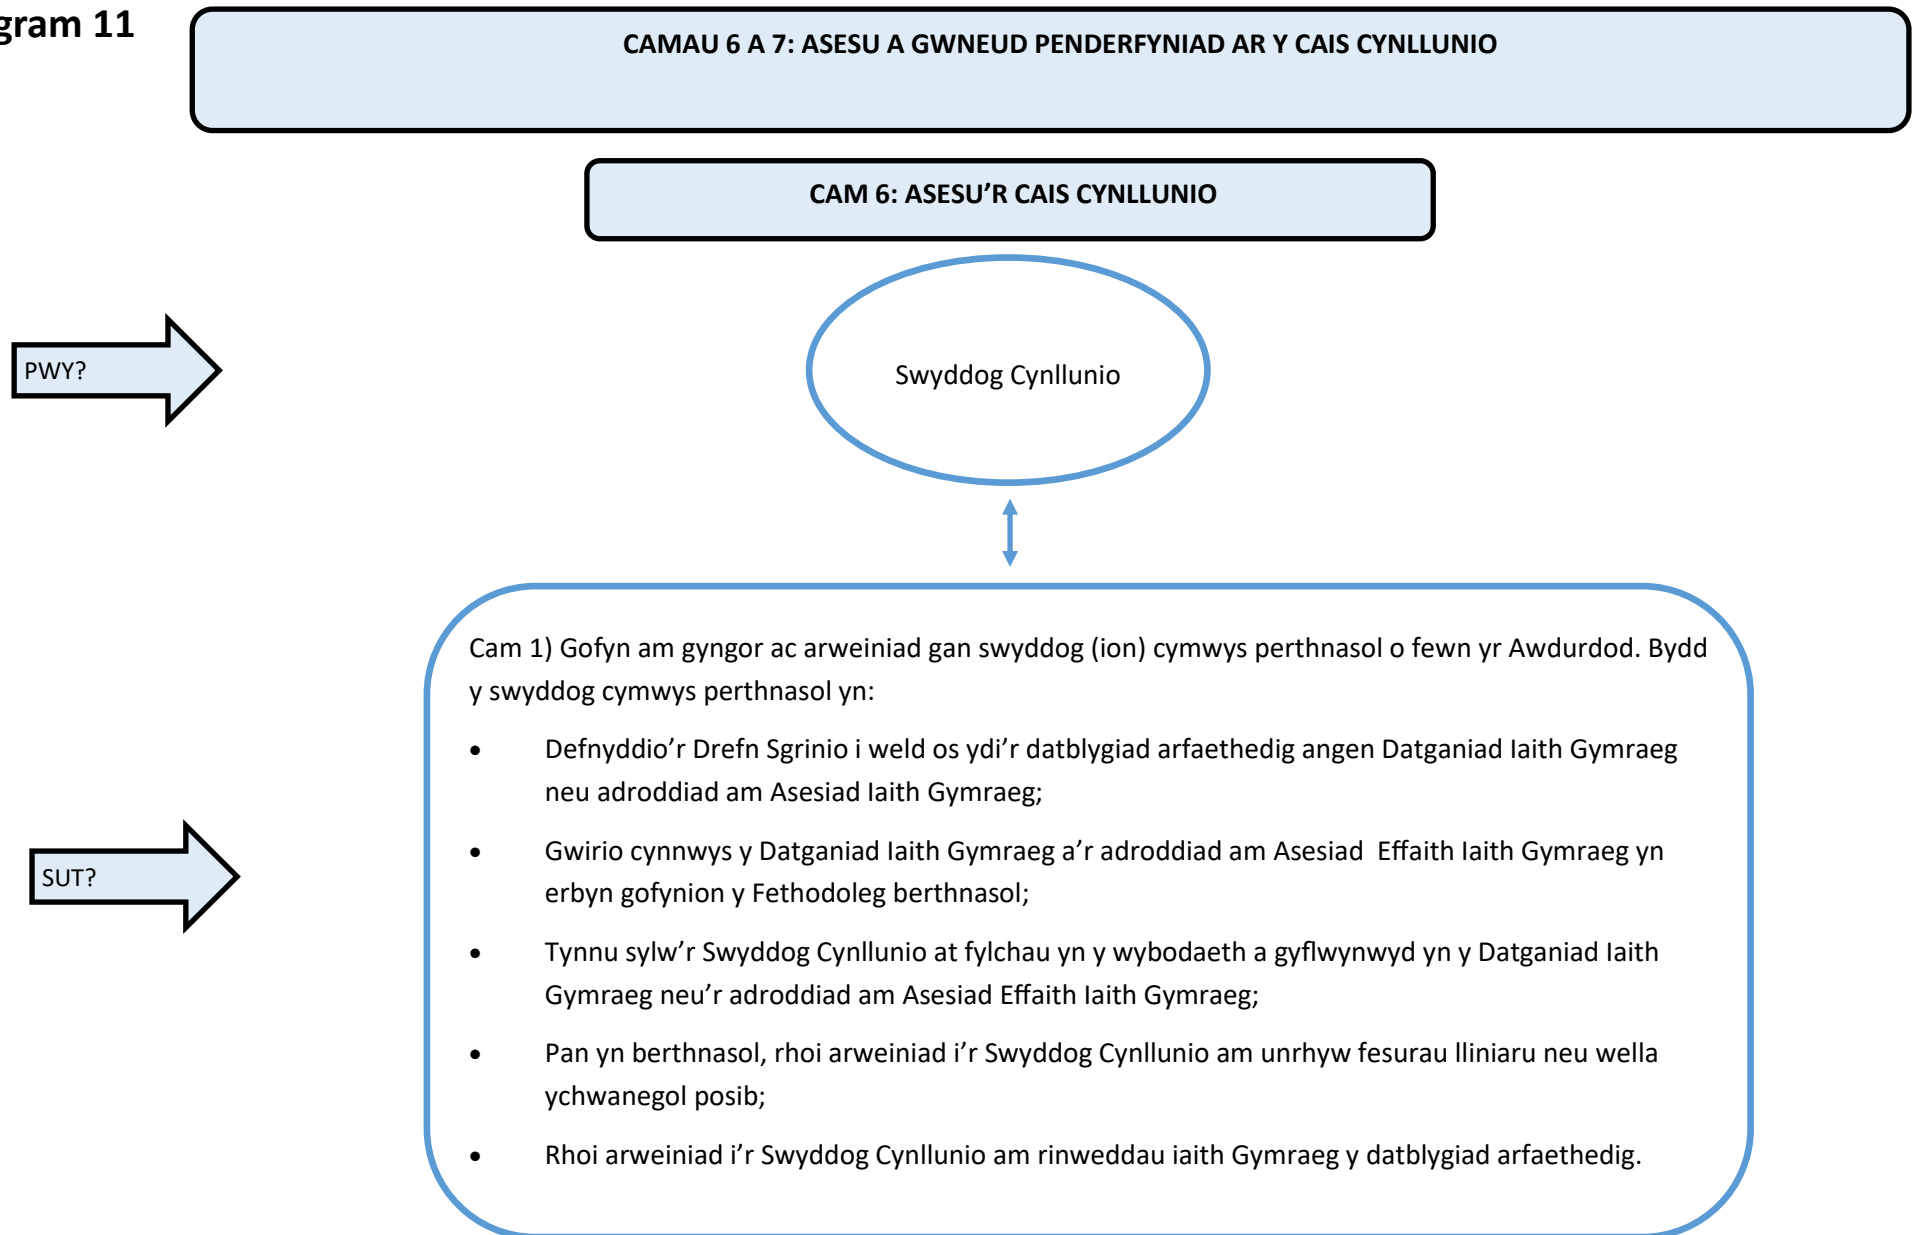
gram 11

CAMAU 6 A 7: ASESU A GWNEUD PENDERFYNIAD AR Y CAIS CYNLLUNIO

CAM 6: ASESU'R CAIS CYNLLUNIO

PWY?

Swyddog Cynllunio

SUT?

Cam 1) Gofyn am gyngor ac arweiniad gan swyddog (ion) cymwys perthnasol o fewn yr Awdurdod. Bydd y swyddog cymwys perthnasol yn:

- Defnyddio'r Drefn Sgrinio i weld os ydi'r datblygiad arfaethedig angen Datganiad Iaith Gymraeg neu adroddiad am Asesiad Iaith Gymraeg;
- Gwirio cynnwys y Datganiad Iaith Gymraeg a'r adroddiad am Asesiad Effaith Iaith Gymraeg yn erbyn gofynion y Fethodoleg berthnasol;
- Tynnu sylw'r Swyddog Cynllunio at fylchau yn y wybodaeth a gyflwynwyd yn y Datganiad Iaith Gymraeg neu'r adroddiad am Asesiad Effaith Iaith Gymraeg;
- Pan yn berthnasol, rhoi arweiniad i'r Swyddog Cynllunio am unrhyw fesurau lliniaru neu wella ychwanegol posib;
- Rhoi arweiniad i'r Swyddog Cynllunio am rinweddau iaith Gymraeg y datblygiad arfaethedig.